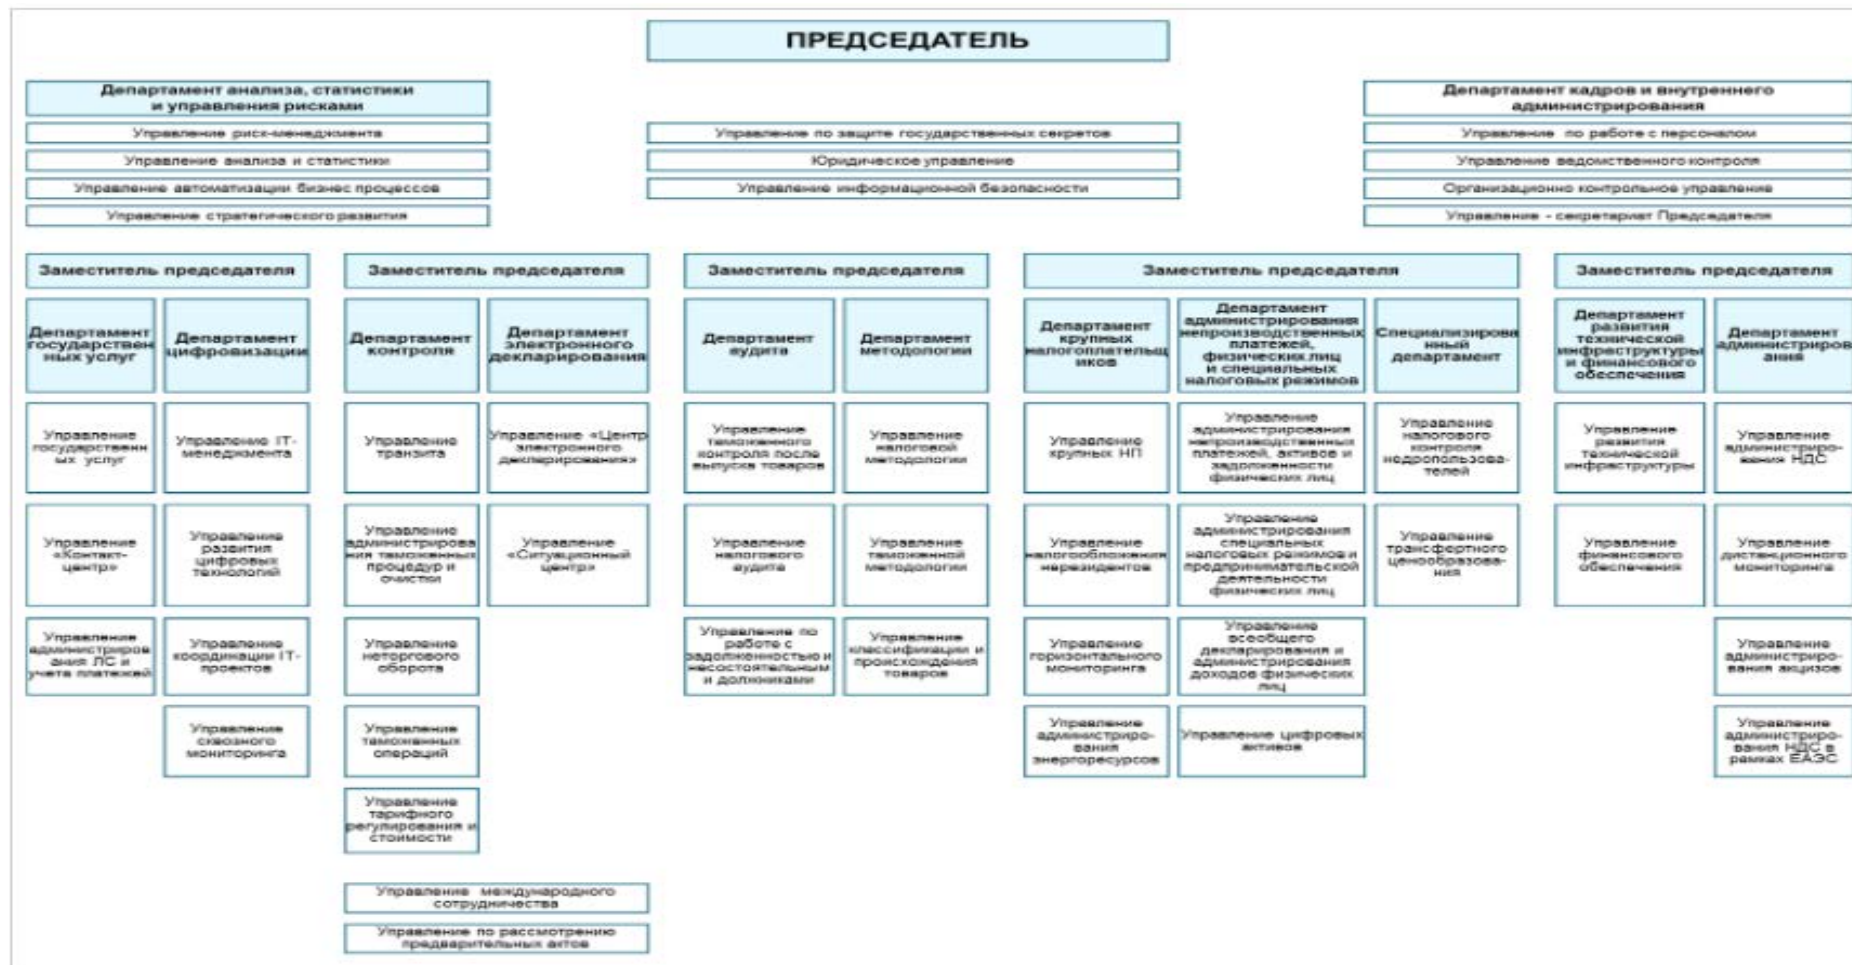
ПРЕДСЕДАТЕЛЬ

Департамент анализа, статистики и управления рисками

Управление риск-менеджмента

Управление анализа и статистики

Управление автоматизации бизнес процессов

Управление стратегического развития

Управление по защите государственных секретов

Юридическое управление

Управление информационной безопасности

Департамент кадров и внутреннего администрирования

Управление по работе с персоналом

Управление ведомственного контроля

Организационно контрольное управление

Управление - секретариат Председателя

Заместитель председателя

Департамент государственных услуг

Управление государственных услуг

Управление «Контакт-центр»

Управление администрирования ЛС и учета платежей

Департамент цифровизации

Управление IT-менеджмента

Управление развития цифровых технологий

Управление координации IT-проектов

Управление сквозного мониторинга

Заместитель председателя

Департамент контроля

Управление транзита

Управление администрирования таможенных процедур и очистки

Управление неторгового оборота

Управление таможенных операций

Управление тарифного регулирования и стоимости

Департамент электронного декларирования

Управление «Центр электронного декларирования»

Управление «Ситуационный центр»

Управление международного сотрудничества

Управление по рассмотрению предварительных актов

Заместитель председателя

Департамент аудита

Управление таможенного контроля после выпуска товаров

Управление налогового аудита

Управление по работе с задолженностью и несостоятельным и должниками

Департамент методологии

Управление налоговой методологии

Управление таможенной методологии

Управление классификации и происхождения товаров

Заместитель председателя

Департамент крупных налогоплательщиков

Управление крупных НП

Управление налогообложения нерезидентов

Управление горизонтального мониторинга

Управление администрирования энергоресурсов

Департамент администрирования непроизводственных платежей, физических лиц и специальных налоговых режимов

Управление администрирования непроизводственных платежей, активов и задолженности физических лиц

Управление администрирования специальных налоговых режимов и предпринимательской деятельности физических лиц

Управление всеобщего декларирования и администрирования доходов физических лиц

Управление цифровых активов

Специализированный департамент

Управление налогового контроля недропользователей

Управление трансфертного ценообразования

Заместитель председателя

Департамент развития технической инфраструктуры и финансового обеспечения

Управление развития технической инфраструктуры

Управление финансового обеспечения

Департамент администрирования

Управление администрирования НДС

Управление дистанционного мониторинга

Управление администрирования акцизов

Управление администрирования НДС в рамках ЕАЭС